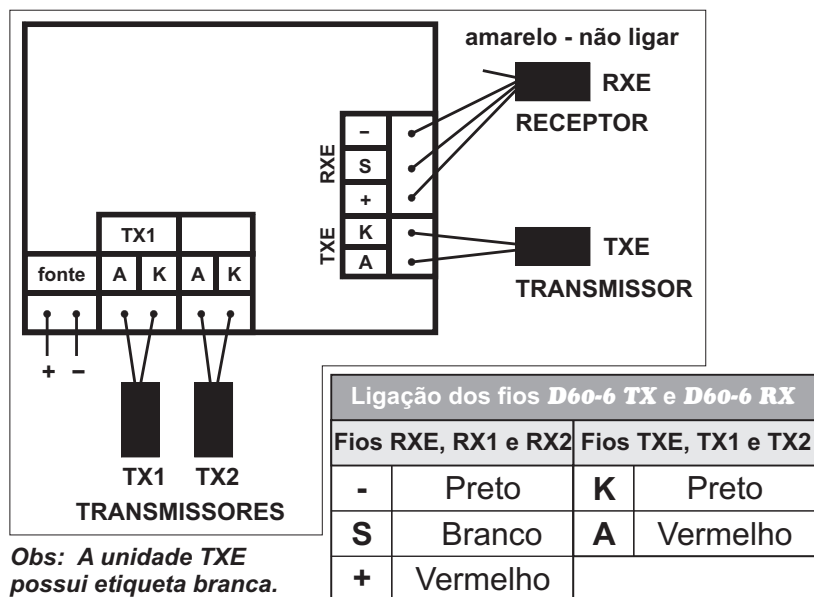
amarelo - não ligar

RXE

RECEPTOR

RXE

–

S

+

TXE

K

A

TXE

TRANSMISSOR

TX1

fonte

A

K

A

K

+

–

TX1

TX2

TRANSMISSORES

Obs: A unidade TXE possui etiqueta branca.

| Ligação dos fios *D60-6 TX* e *D60-6 RX* | | | |
|---|---|---|---|
| Fios RXE, RX1 e RX2 | | Fios TXE, TX1 e TX2 | |
| - | Preto | K | Preto |
| S | Branco | A | Vermelho |
| + | Vermelho | | |